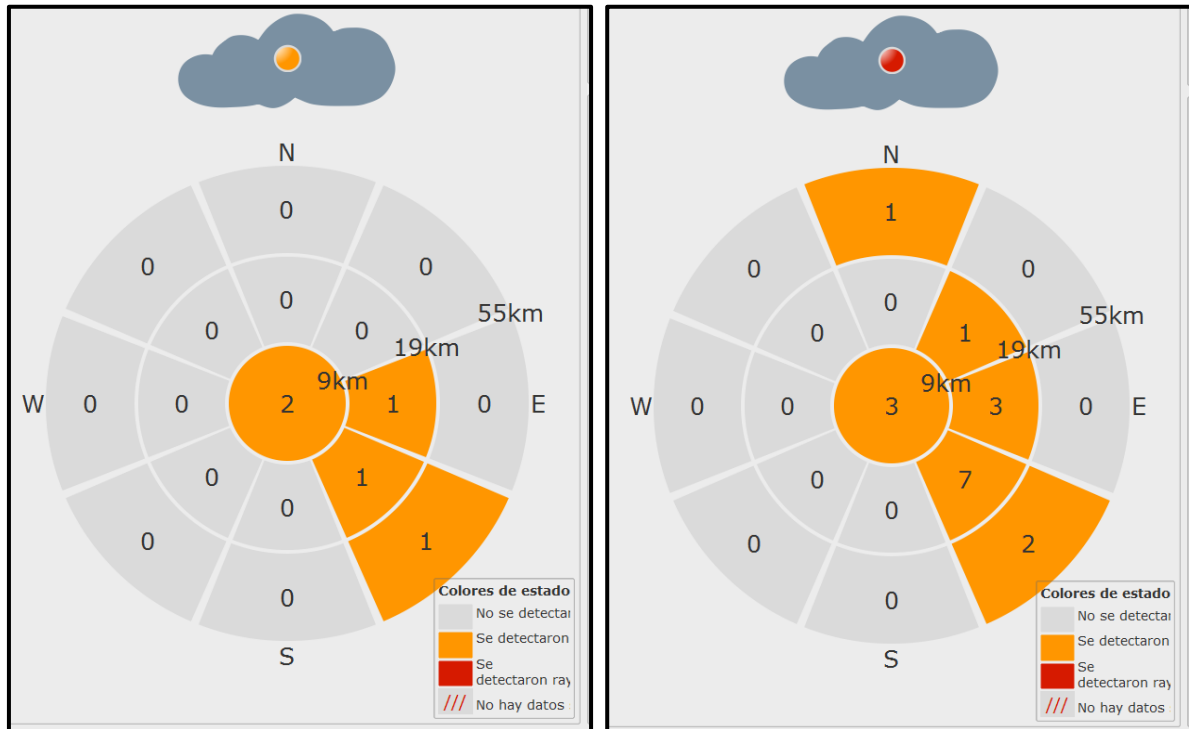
N
0
0
0
0
0
55km
19km
9km
W 0 0 2 1 0 E
0
1
0
0
1
0
S

Colores de estado
No se detectar
Se detectaron
Se detectaron ray
/// No hay datos

N
1
0
0
0
0
1
55km
19km
9km
W 0 0 3 3 0 E
0
7
0
0
2
0
S

Colores de estado
No se detectar
Se detectaron
Se detectaron ray
/// No hay datos